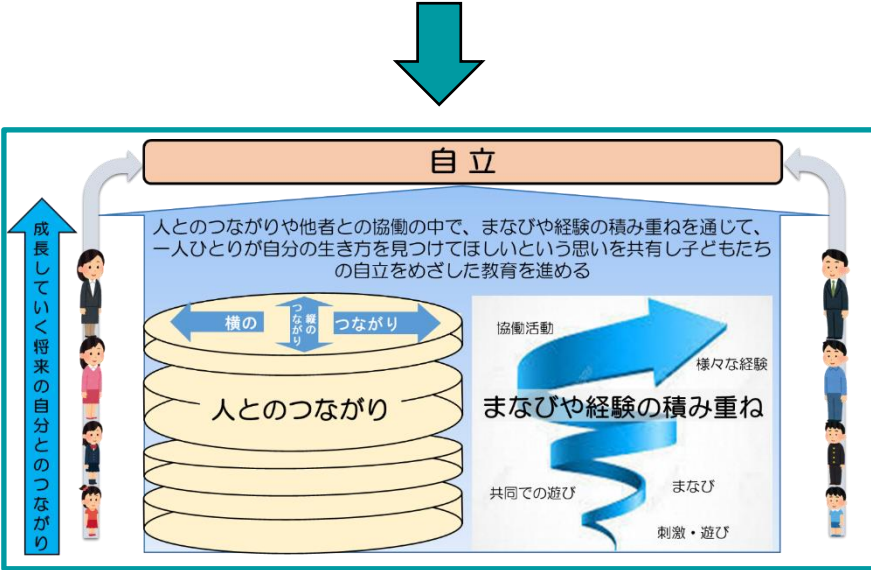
自立

成長していく将来の自分とのつながり

人とのつながりや他者との協働の中で、まなびや経験の積み重ねを通じて、一人ひとりが自分の生き方を見つけてほしいという思いを共有し子どもたちの自立をめざした教育を進める

横の 縦のつながり つながり

人とのつながり

協働活動

様々な経験

まなびや経験の積み重ね

共同での遊び

まなび

刺激・遊び